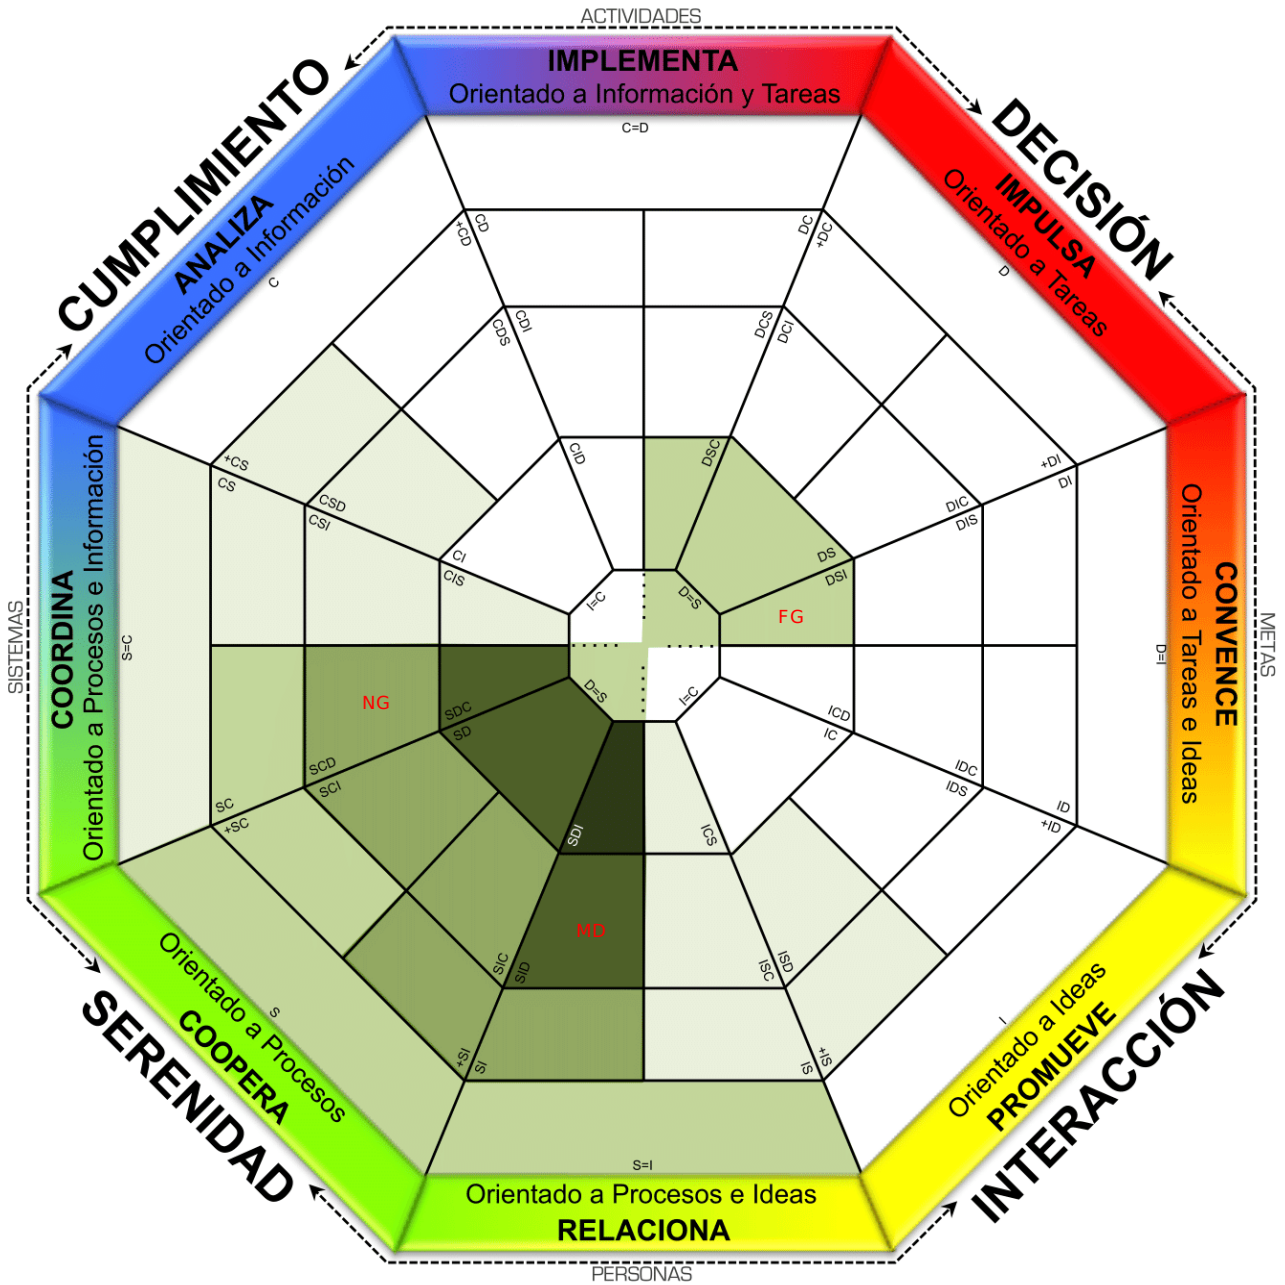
ACTIVIDADES

IMPLEMENTA
Orientado a Información y Tareas

CUMPLIMIENTO

DECISIÓN

IMPULSA
Orientado a Tareas

ANALIZA
Orientado a Información

C=D

C

D

+CD
CD

DC
+DC

CDI
CDS

DCS
DCI

CID

DSC

+CS
CS

+DI
DI

CSD
CSI

DIC
DIS

CI
CIS

DS
DSI

I=C

D=S

FG

SISTEMAS

COORDINA
Orientado a Procesos e Información

S=C

NG

SDC
SD

D=S

I=C

D=I

CONVENCE
Orientado a Tareas e Ideas

METAS

ICD
IC

SCD
SCI

IDC
IDS

SC
+SC

SDI

ICS

ID
+ID

MD

SIC
SID

ISD
ISC

S

I

+SI
SI

+IS
IS

SERENIDAD

COOPERA
Orientado a Procesos

PROMUEVE
Orientado a Ideas

INTERACCIÓN

S=I

Orientado a Procesos e Ideas
RELACIONA

PERSONAS